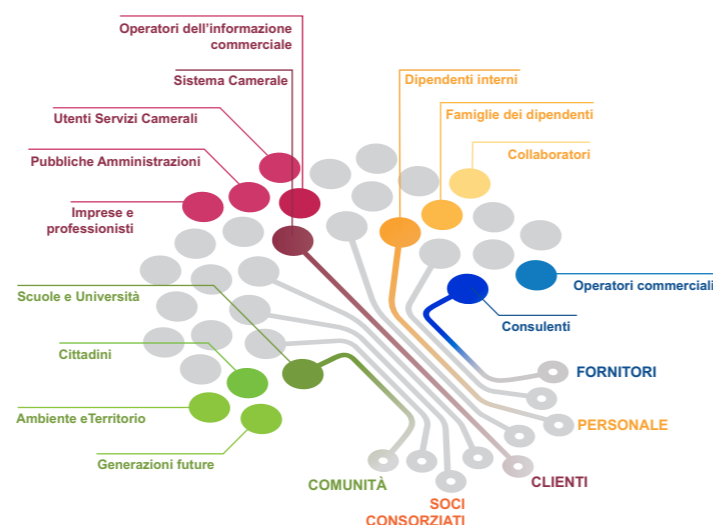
Operatori dell'informazione commerciale

Sistema Camerale

Utenti Servizi Camerali

Pubbliche Amministrazioni

Imprese e professionisti

Dipendenti interni

Famiglie dei dipendenti

Collaboratori

Operatori commerciali

Consulenti

Scuole e Università

Cittadini

Ambiente eTerritorio

Generazioni future

FORNITORI

PERSONALE

CLIENTI

COMUNITÀ

SOCI CONSORZIATI